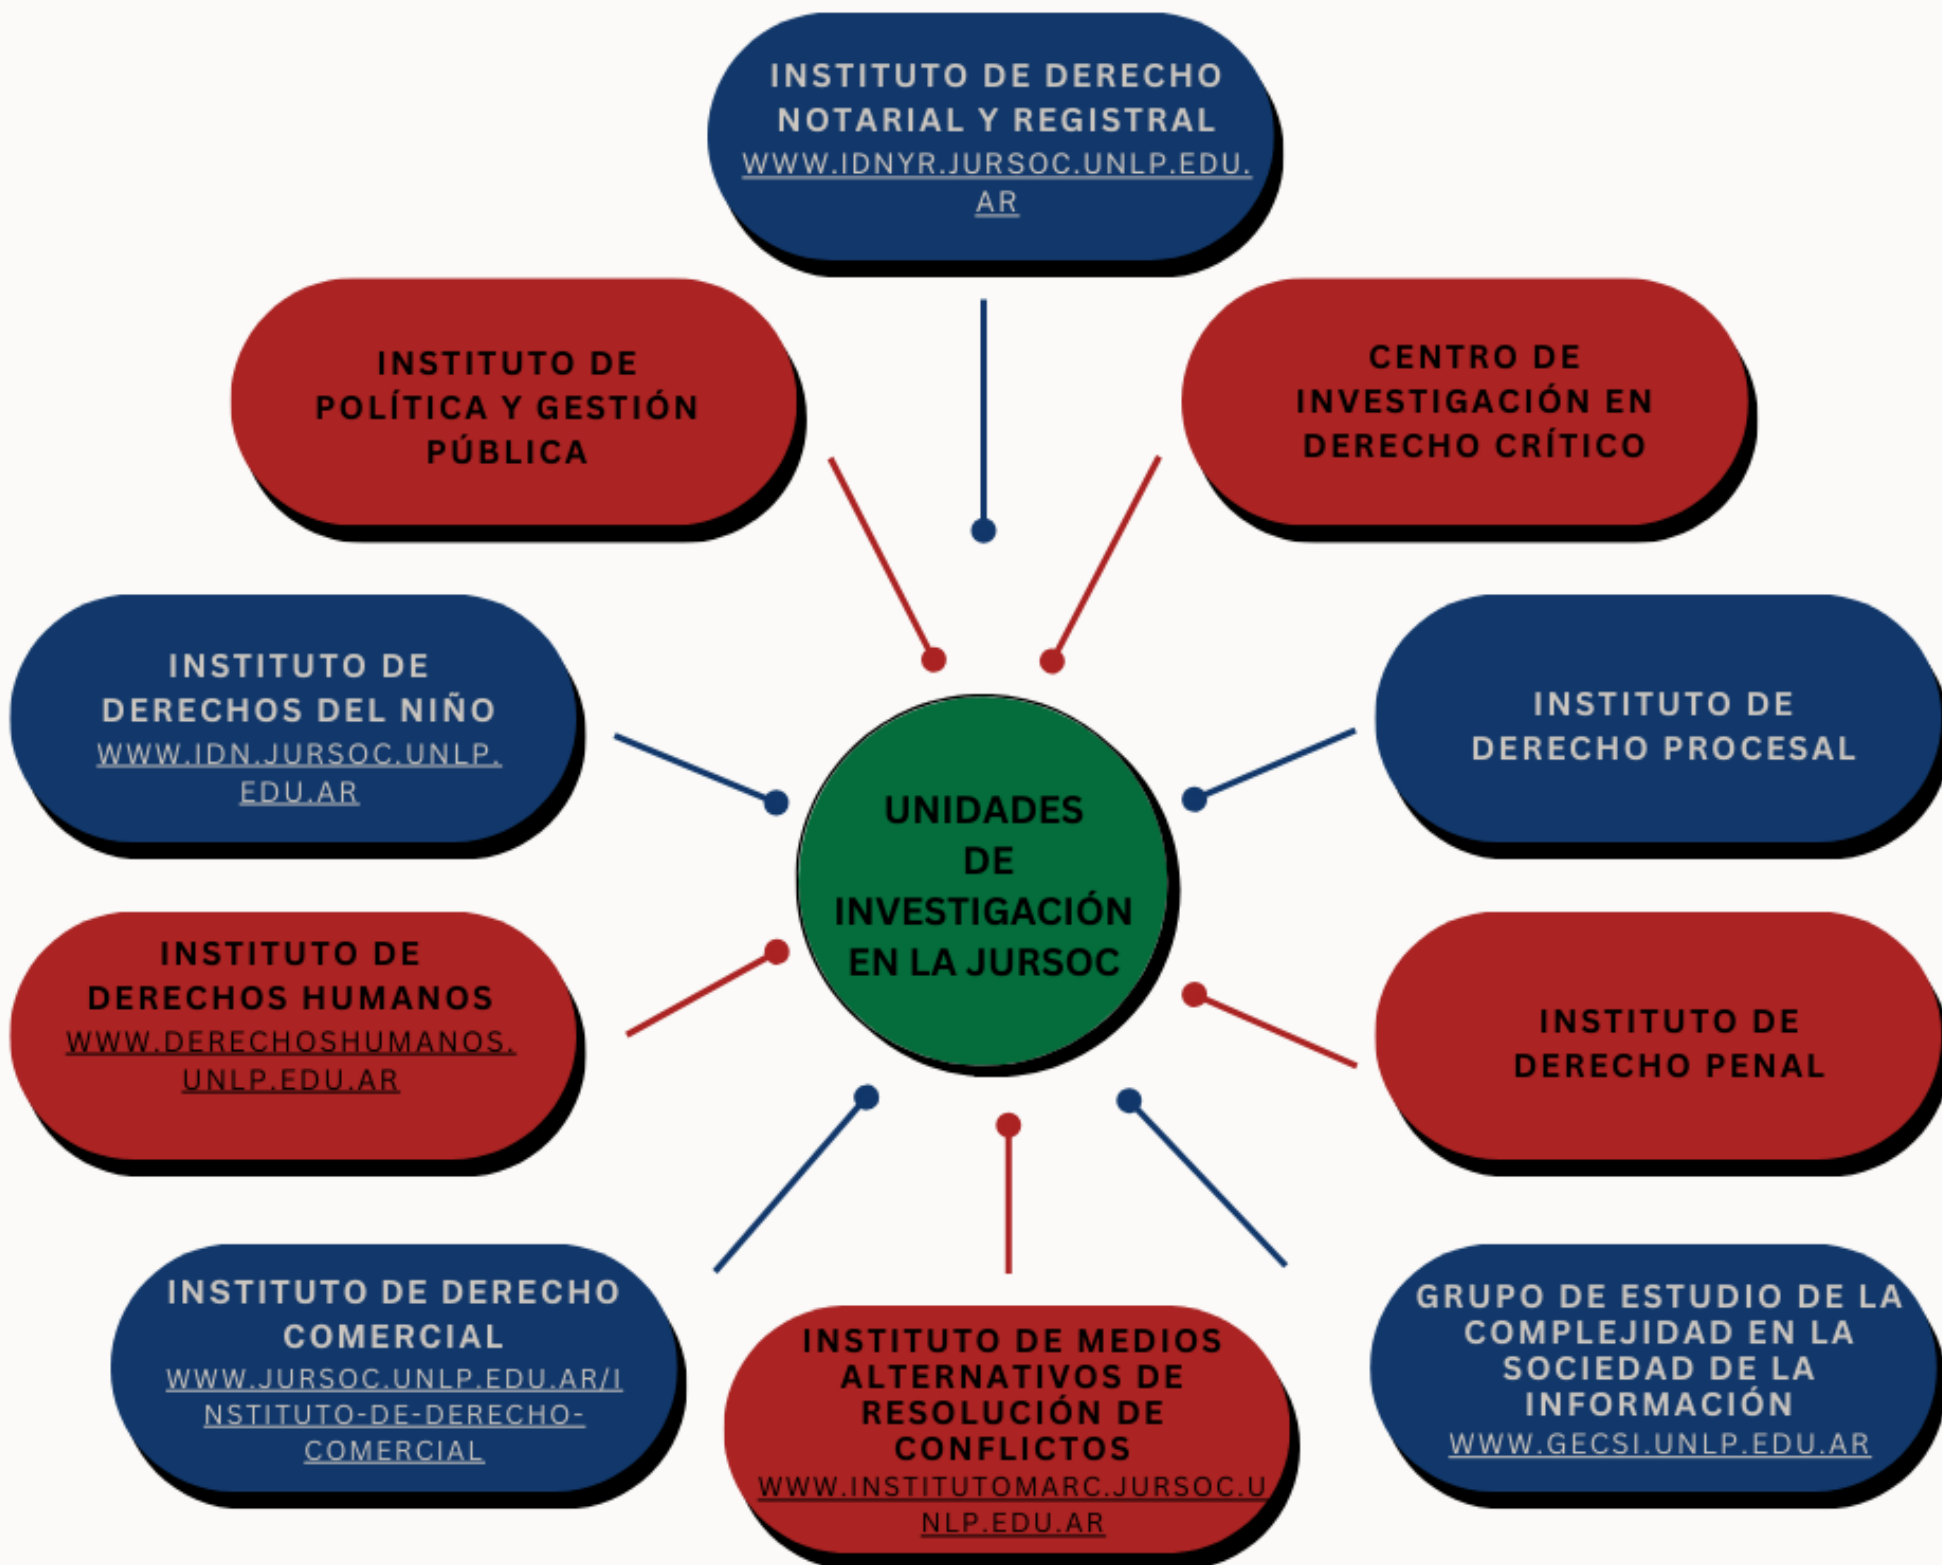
UNIDADES DE INVESTIGACIÓN EN LA JURSOC

INSTITUTO DE DERECHO NOTARIAL Y REGISTRAL
WWW.IDNYR.JURSOC.UNLP.EDU.AR

INSTITUTO DE POLÍTICA Y GESTIÓN PÚBLICA

CENTRO DE INVESTIGACIÓN EN DERECHO CRÍTICO

INSTITUTO DE DERECHOS DEL NIÑO
WWW.IDN.JURSOC.UNLP.EDU.AR

INSTITUTO DE DERECHO PROCESAL

INSTITUTO DE DERECHOS HUMANOS
WWW.DERECHOSHUMANOS.UNLP.EDU.AR

INSTITUTO DE DERECHO PENAL

INSTITUTO DE DERECHO COMERCIAL
WWW.JURSOC.UNLP.EDU.AR/INSTITUTO-DE-DERECHO-COMERCIAL

INSTITUTO DE MEDIOS ALTERNATIVOS DE RESOLUCIÓN DE CONFLICTOS
WWW.INSTITUTOMARC.JURSOC.UNLP.EDU.AR

GRUPO DE ESTUDIO DE LA COMPLEJIDAD EN LA SOCIEDAD DE LA INFORMACIÓN
WWW.GECSI.UNLP.EDU.AR